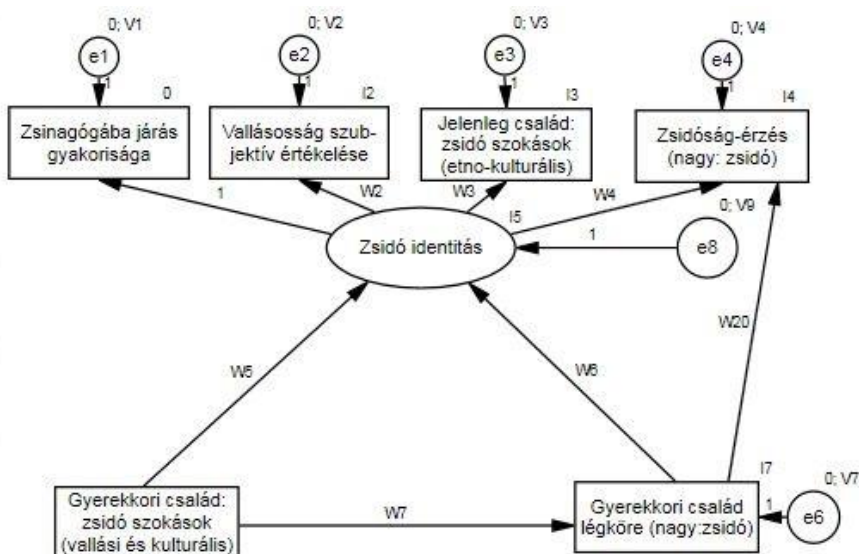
0; V1
e1
1
0
Zsinagógába járás gyakorisága

0; V2
e2
1
I2
Vallásosság szubjektív értékelése

0; V3
e3
1
I3
Jelenleg család: zsidó szokások (etno-kulturális)

0; V4
e4
1
I4
Zsidóság-érzés (nagy: zsidó)

1
W2
W3
W4
I5
0; V9
Zsidó identitás
1
e8

W20
W5
W6

I7
0; V7
Gyerekkori család: zsidó szokások (vallási és kulturális)
W7
Gyerekkori család légköre (nagy:zsidó)
1
e6